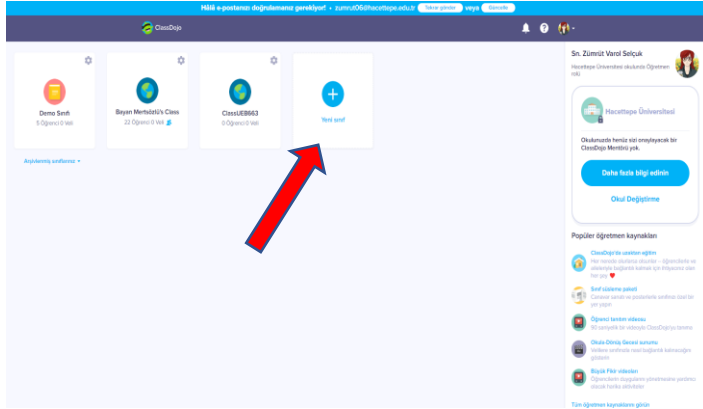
Hâlâ e-postanızı doğrulamanız gerekiyor! • zumrut06@hacettepe.edu.tr Tekrar gönder veya Güncelle

ClassDojo

Demo Sınıfı
5 Öğrenci 0 Veli

Bayan Mertdotü's Class
22 Öğrenci 0 Veli

ClassUEB663
0 Öğrenci 0 Veli

Yeni sınıf

Arşivlenmiş sınıflarınız

Sn. Zümrüt Varol Selçuk
Hacettepe Üniversitesi okulunda Öğretmen rolü

Hacettepe Üniversitesi

Okulunuzda henüz sizi onaylayacak bir ClassDojo Mentörü yok.

Daha fazla bilgi edinin

Okul Değiştirme

Popüler öğretmen kaynakları

ClassDojo'da ulaştan eğitim
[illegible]

Sınıf uzaklama paketi
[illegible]

Öğrenci tanıtım videosu
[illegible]

Okula Dönüş Gecesi sunumu
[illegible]

Büyük Fikir videoları
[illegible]

Tüm öğretmen kaynaklarını görün